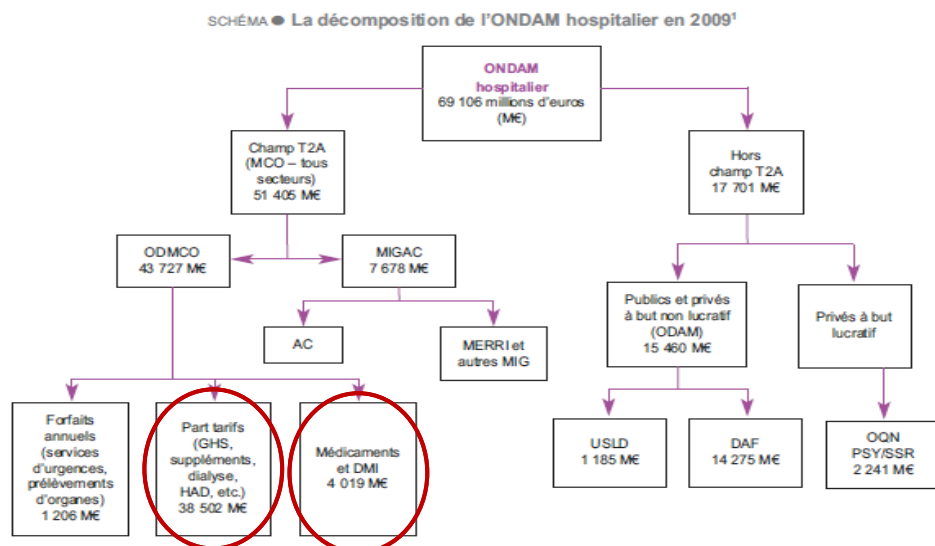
SCHÉMA ● La décomposition de l'ONDAM hospitalier en 2009¹

ONDAM hospitalier
69 106 millions d'euros (M€)

Champ T2A (MCO – tous secteurs)
51 405 M€

Hors champ T2A
17 701 M€

ODMCO
43 727 M€

MIGAC
7 678 M€

AC

MERRI et autres MIG

Publics et privés à but non lucratif (ODAM)
15 460 M€

Privés à but lucratif

Forfaits annuels (services d'urgences, prélèvements d'organes)
1 206 M€

Part tarifs (GHS, suppléments, dialyse, HAD, etc.)
38 502 M€

Médicaments et DMI
4 019 M€

USLD
1 185 M€

DAF
14 275 M€

OQN PSY/SSR
2 241 M€